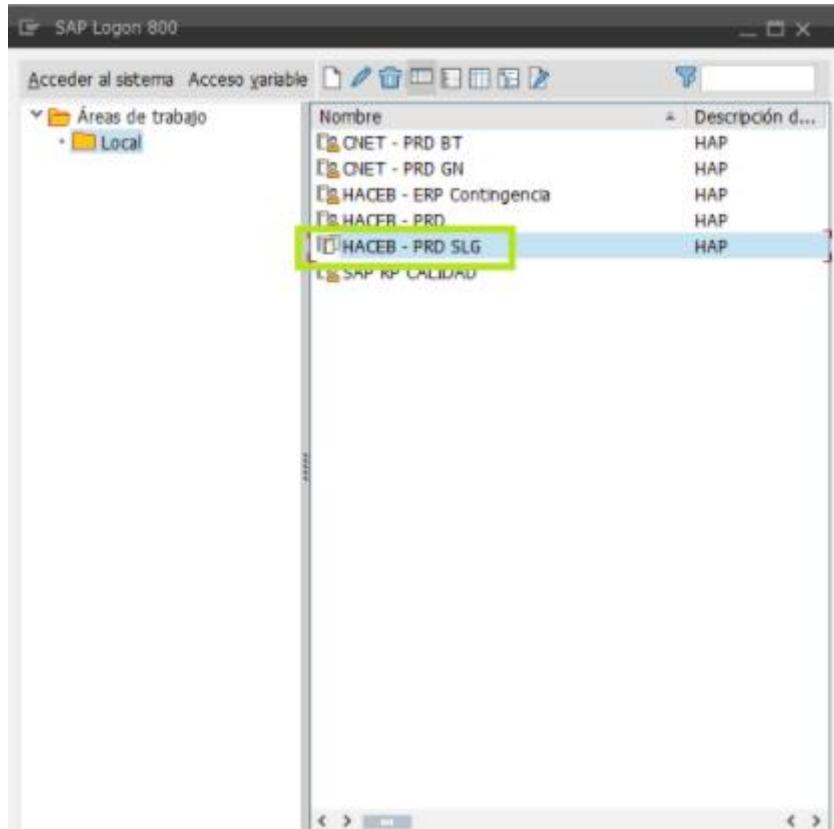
SAP Logon 800

Acceder al sistema Acceso variable

Áreas de trabajo
Local

| Nombre | Descripción d... |
|---|---|
| CNET - PRD BT | HAP |
| CNET - PRD GN | HAP |
| HACEB - ERP Contingencia | HAP |
| HACEB - PRD | HAP |
| HACEB - PRD SLG | HAP |
| SAP RP CALIDAD | |